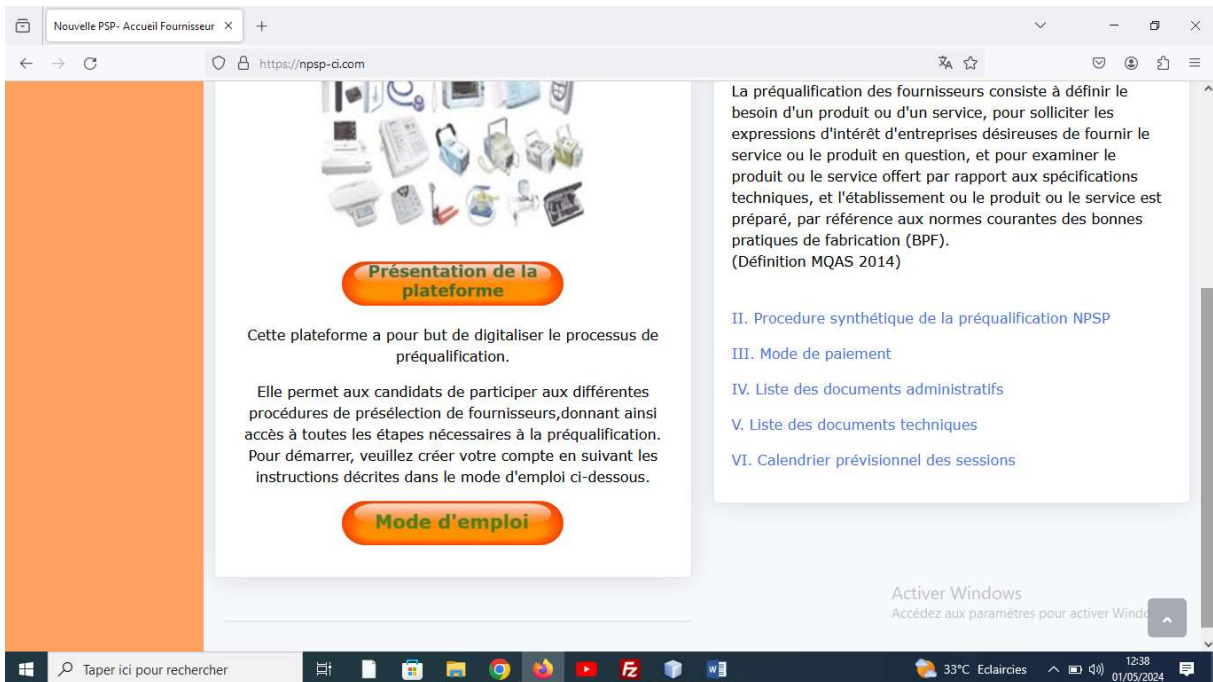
Nouvelle PSP- Accueil Fournisseur ×
+

https://npsp-ci.com

Présentation de la plateforme

Cette plateforme a pour but de digitaliser le processus de préqualification.

Elle permet aux candidats de participer aux différentes procédures de présélection de fournisseurs,donnant ainsi accès à toutes les étapes nécessaires à la préqualification. Pour démarrer, veuillez créer votre compte en suivant les instructions décrites dans le mode d'emploi ci-dessous.

Mode d'emploi

La préqualification des fournisseurs consiste à définir le besoin d'un produit ou d'un service, pour solliciter les expressions d'intérêt d'entreprises désireuses de fournir le service ou le produit en question, et pour examiner le produit ou le service offert par rapport aux spécifications techniques, et l'établissement ou le produit ou le service est préparé, par référence aux normes courantes des bonnes pratiques de fabrication (BPF).
(Définition MQAS 2014)

II. Procedure synthétique de la préqualification NPSP

III. Mode de paiement

IV. Liste des documents administratifs

V. Liste des documents techniques

VI. Calendrier prévisionnel des sessions

Activer Windows
Accédez aux paramètres pour activer Windo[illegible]

Taper ici pour rechercher

33°C Eclaircies

12:38
01/05/2024